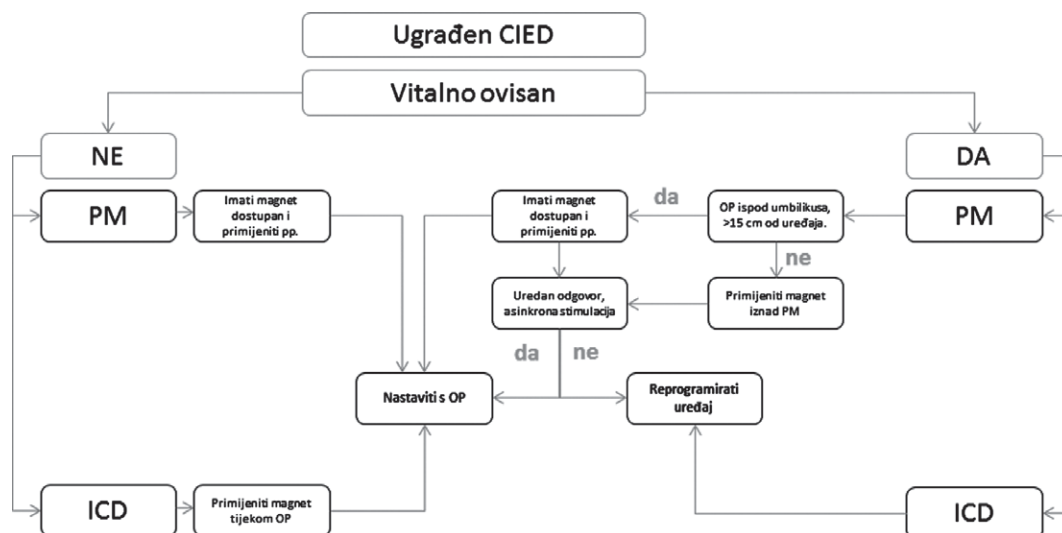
Ugrađen CIED

Vitalno ovisan

NE

DA

PM

Imati magnet dostupan i primijeniti pp.

Imati magnet dostupan i primijeniti pp.

da

OP ispod umbilikusa, >15 cm od uređaja.

PM

ne

Uredan odgovor, asinkrona stimulacija

Primijeniti magnet iznad PM

da

ne

Nastaviti s OP

Reprogramirati uređaj

ICD

Primijeniti magnet tijekom OP

ICD